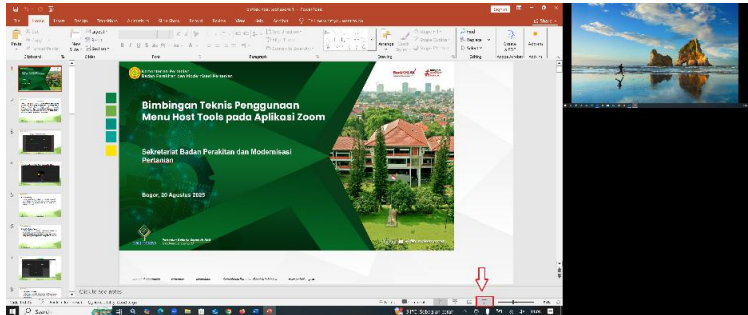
Bimbingan Teknis Penggunaan Menu Host Tools pada Aplikasi Zoom

Sekretariat Badan Perakitan dan Modernisasi Pertanian

Bogor, 20 Agustus 2025

Kementerian Pertanian
Badan Perakitan dan Modernisasi Pertanian

File
Home
Insert
Design
Transitions
Animations
Slide Show
Review
View
Help

Paste
New Slide
Clipboard
Slides
Font
Paragraph
Drawing
Editing

Click to add notes

Search